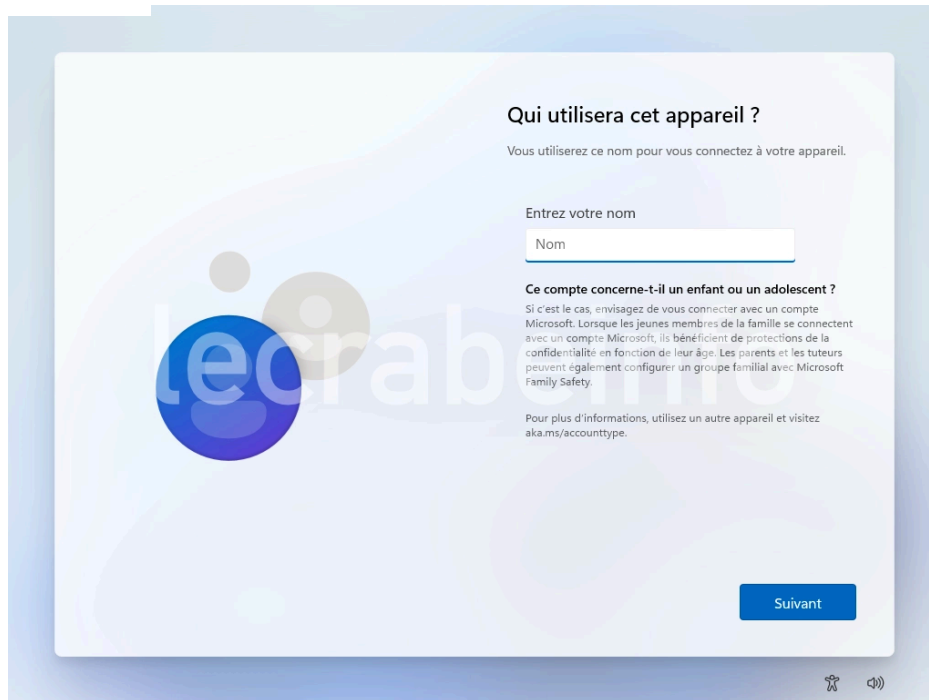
Qui utilisera cet appareil ?

Vous utiliserez ce nom pour vous connectez à votre appareil.

Entrez votre nom

Nom

Ce compte concerne-t-il un enfant ou un adolescent ?

Si c'est le cas, envisagez de vous connecter avec un compte Microsoft. Lorsque les jeunes membres de la famille se connectent avec un compte Microsoft, ils bénéficient de protections de la confidentialité en fonction de leur âge. Les parents et les tuteurs peuvent également configurer un groupe familial avec Microsoft Family Safety.

Pour plus d'informations, utilisez un autre appareil et visitez aka.ms/accounttype.

lecrabeinfo

Suivant